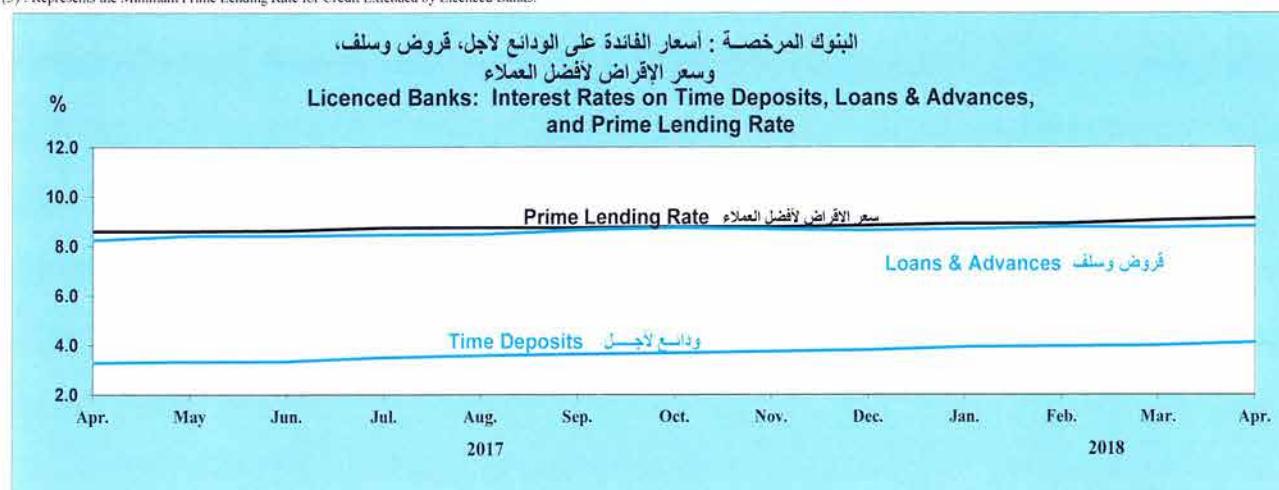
(3): Represents the Minimum Prime Lending Rate for Credit Extended by Licenced Banks.

البنوك المرخصــة : أسعار الفائدة على الودائع لأجل، قروض وسلف، وسعر الإقراض لأفضل العملاء

Licenced Banks: Interest Rates on Time Deposits, Loans & Advances, and Prime Lending Rate

%

12.0
10.0
8.0
6.0
4.0
2.0

Prime Lending Rate سعر الاقراض لأفضل العملاء

Loans & Advances قروض وسلف

Time Deposits ودائـع لأجـــل

Apr. May Jun. Jul. Aug. Sep. Oct. Nov. Dec. Jan. Feb. Mar. Apr.

2017 2018